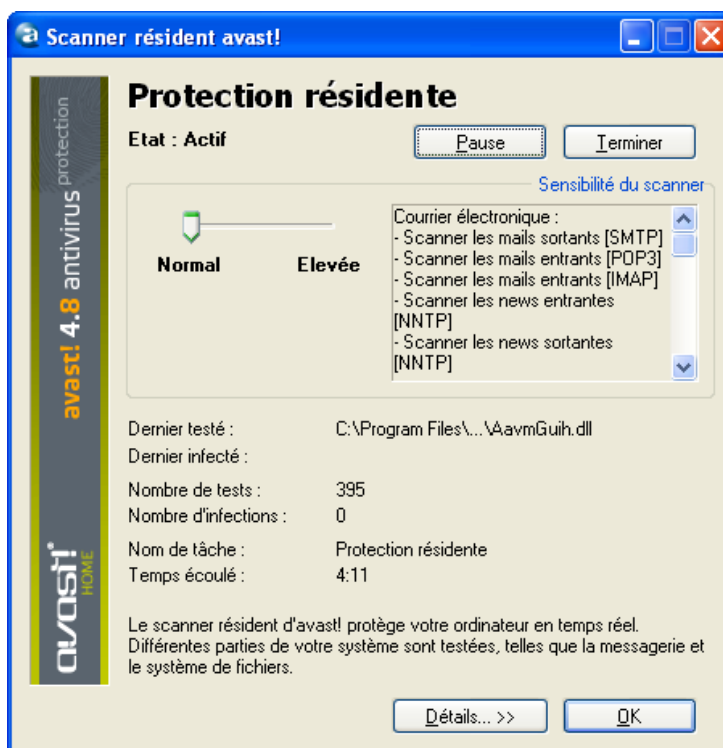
Scanner résident avast!

avast! 4.8 antivirus protection

Protection résidente

Etat : Actif

Pause

Terminer

Sensibilité du scanner

Normal

Elevée

Courrier électronique :
- Scanner les mails sortants [SMTP]
- Scanner les mails entrants [POP3]
- Scanner les mails entrants [IMAP]
- Scanner les news entrantes [NNTP]
- Scanner les news sortantes [NNTP]

Dernier testé : C:\Program Files\...\AavmGuih.dll

Dernier infecté :

Nombre de tests : 395

Nombre d'infections : 0

Nom de tâche : Protection résidente

Temps écoulé : 4:11

avast! HOME

Le scanner résident d'avast! protège votre ordinateur en temps réel. Différentes parties de votre système sont testées, telles que la messagerie et le système de fichiers.

Détails... >>

OK